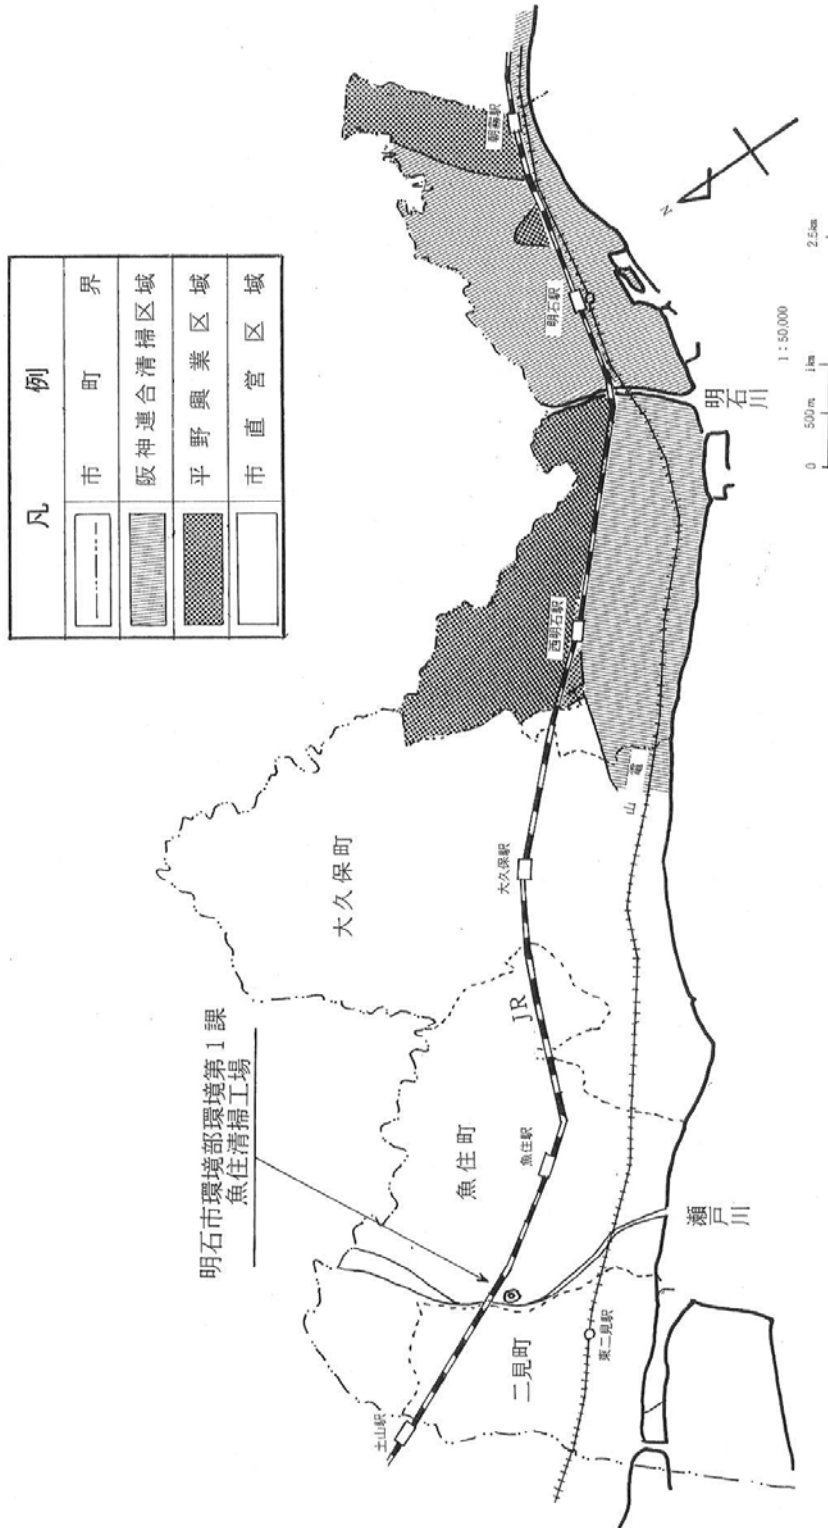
凡　例

| | |
|---|---|
| | 市町界 |
| | 阪神連合清掃区域 |
| | 平野興業区域 |
| | 市直営区域 |

明石市環境部環境第1課
魚住清掃工場

大久保町

魚住町

二見町

JR

土山駅

魚住駅

大久保駅

西明石駅

明石駅

朝霧駅

東二見駅

山電

瀬戸川

明石川

N

1:50,000

0　500m　1km　2.5km